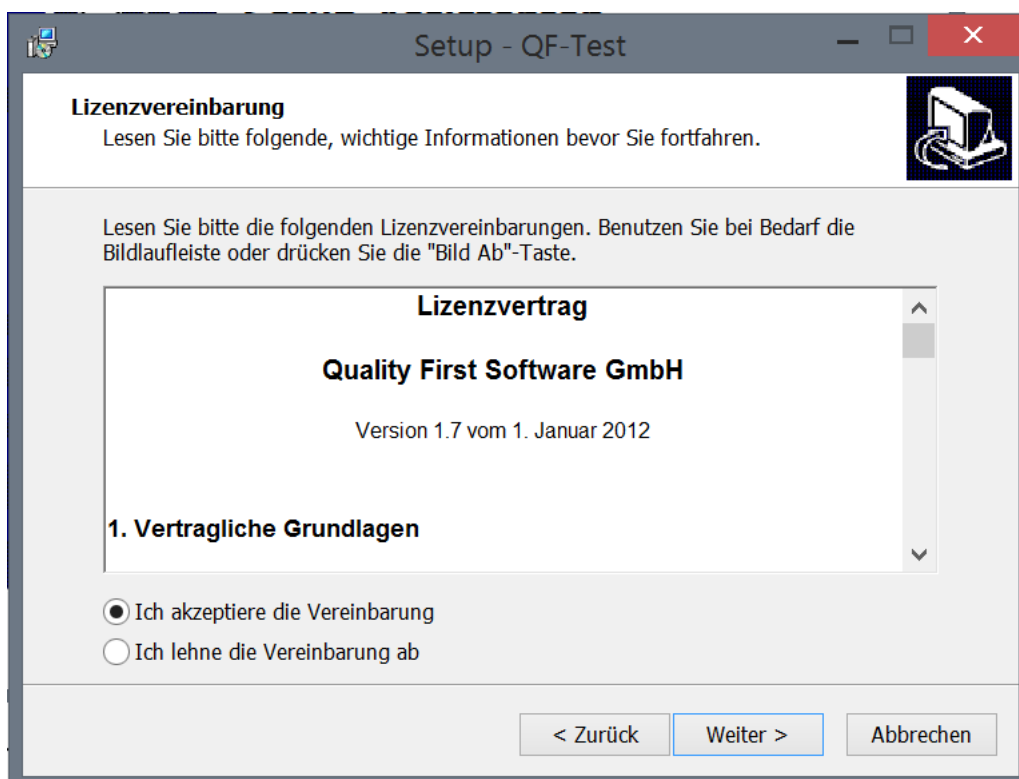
Setup - QF-Test

Lizenzvereinbarung
Lesen Sie bitte folgende, wichtige Informationen bevor Sie fortfahren.

Lesen Sie bitte die folgenden Lizenzvereinbarungen. Benutzen Sie bei Bedarf die Bildlaufleiste oder drücken Sie die "Bild Ab"-Taste.

Lizenzvertrag

Quality First Software GmbH

Version 1.7 vom 1. Januar 2012

1. Vertragliche Grundlagen

Ich akzeptiere die Vereinbarung
Ich lehne die Vereinbarung ab

< Zurück
Weiter >
Abbrechen